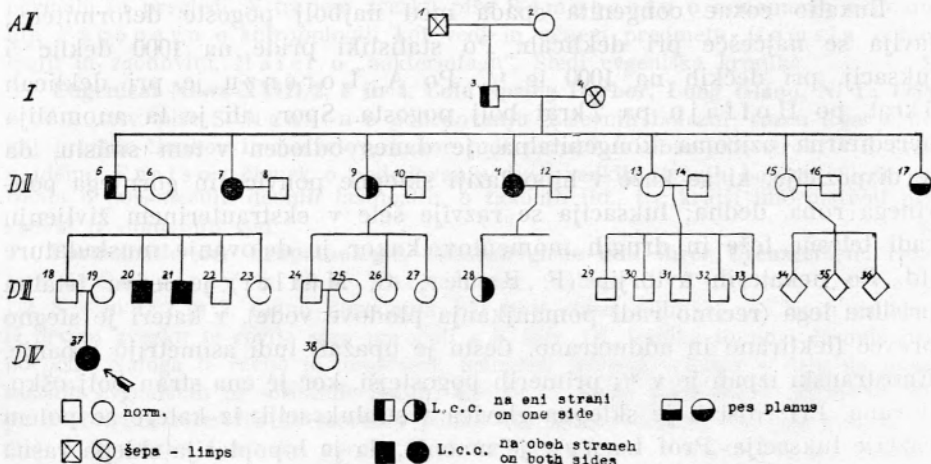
Luxatio coxae congenita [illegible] najbolj pogoste deformacije, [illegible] se pogosteje pri deklicah. Po statistiki pride na 1000 deklic 5 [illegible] pri dečkih na 1000 je 1. Po A. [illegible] je pri deklicah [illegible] pa 7 krat bolj pogosta. Spor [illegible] je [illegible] anomalija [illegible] ali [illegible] je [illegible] v tem smislu, da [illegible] luksacija se razvije šele v ekstrauterinem življenju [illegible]

AI

I

3

4

DI

5

6

7

8

9

10

11

12

13

14

15

16

17

DI

18

19

20

21

22

23

24

25

26

27

28

29

30

31

32

33

34

35

36

DV

37

38

norm.

L.c.c. na eni strani on one side

pes planus

šepa - limps

L.c.c. na obeh straneh on both sides